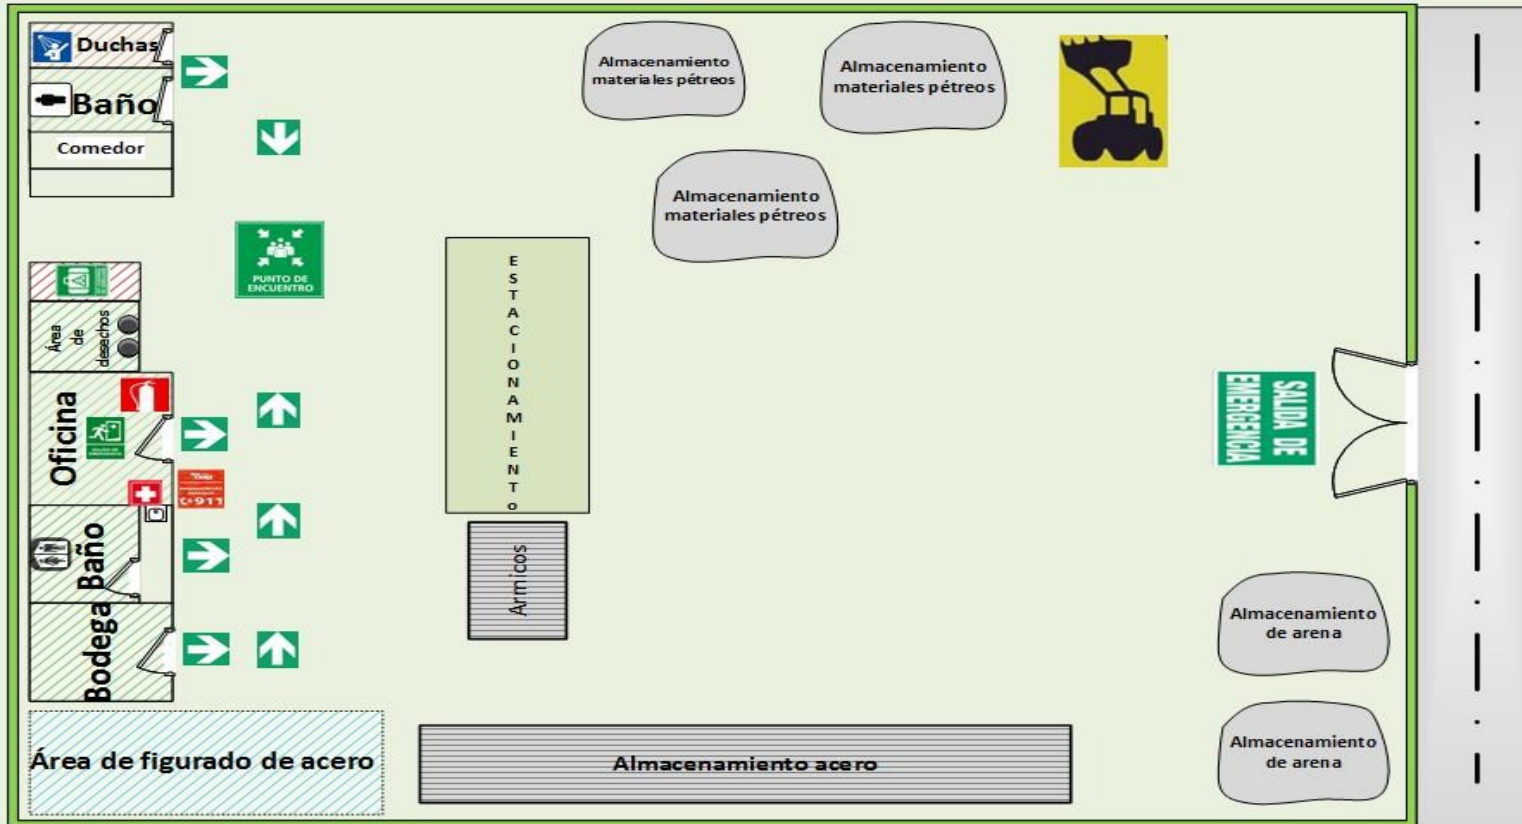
Duchas

Baño

Comedor

PUNTO DE ENCUENTRO

Área de desechos

Oficina

C-911

Baño

Bodega

ESTACIONAMIENTO

Armicos

Almacenamiento materiales pétreos

Almacenamiento materiales pétreos

Almacenamiento materiales pétreos

SALIDA DE EMERGENCIA

Almacenamiento de arena

Almacenamiento de arena

Área de figurado de acero

Almacenamiento acero